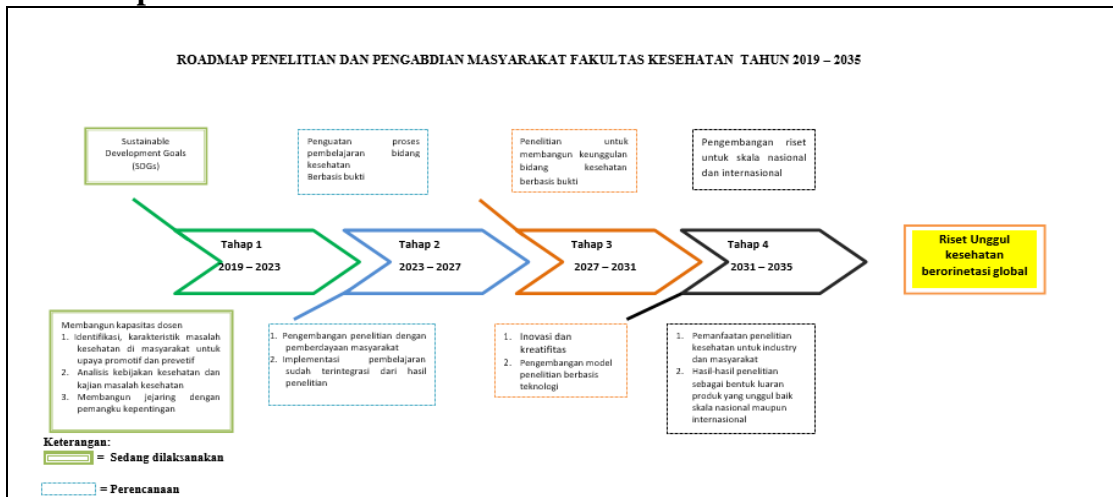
ROADMAP PENELITIAN DAN PENGABDIAN MASYARAKAT FAKULTAS KESEHATAN TAHUN 2019 – 2035

Sustainable Development Goals (SDGs)

Penguatan proses pembelajaran bidang kesehatan Berbasis bukti

Penelitian untuk membangun keunggulan bidang kesehatan berbasis bukti

Pengembangan riset untuk skala nasional dan internasional

Tahap 1
2019 – 2023

Tahap 2
2023 – 2027

Tahap 3
2027 – 2031

Tahap 4
2031 – 2035

Riset Unggul kesehatan berorinetasi global

Membangun kapasitas dosen
1. Identifikasi, karakteristik masalah kesehatan di masyarakat untuk upaya promotif dan prevetif
2. Analisis kebijakan kesehatan dan kajian masalah kesehatan
3. Membangun jejaring dengan pemangku kepentingan

1. Pengembangan penelitian dengan pemberdayaan masyarakat
2. Implementasi pembelajaran sudah terintegrasi dari hasil penelitian

1. Inovasi dan kreatifitas
2. Pengembangan model penelitian berbasis teknologi

1. Pemanfaatan penelitian kesehatan untuk industry dan masyarakat
2. Hasil-hasil penelitian sebagai bentuk luaran produk yang unggul baik skala nasional maupun internasional

Keterangan:
= Sedang dilaksanakan
= Perencanaan